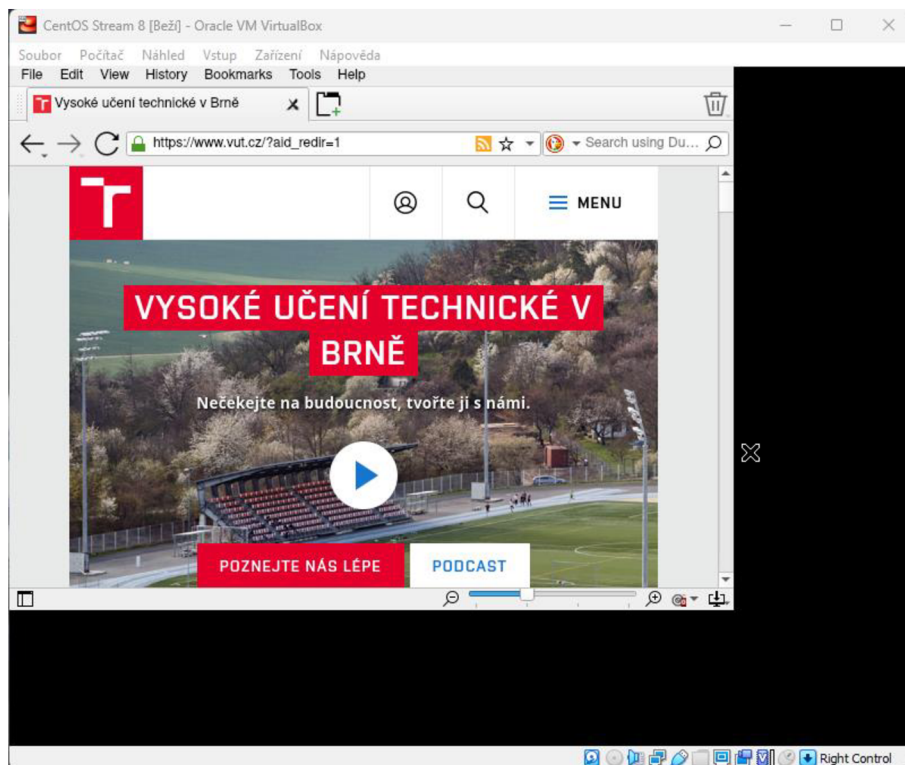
CentOS Stream 8 [Beží] - Oracle VM VirtualBox

Soubor Počítač Náhled Vstup Zařízení Nápověda

File Edit View History Bookmarks Tools Help

Vysoké učení technické v Brně

https://www.vut.cz/?aid_redir=1

Search using Du...

MENU

VYSOKÉ UČENÍ TECHNICKÉ V BRNĚ

Nečekejte na budoucnost, tvořte ji s námi.

POZNEJTE NÁS LÉPE

PODCAST

Right Control